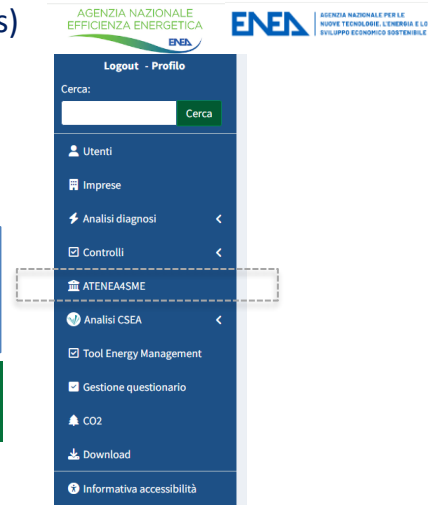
s)

AGENZIA NAZIONALE EFFICIENZA ENERGETICA
ENEA

ENEA | AGENZIA NAZIONALE PER LE NUOVE TECNOLOGIE, L'ENERGIA E LO SVILUPPO ECONOMICO SOSTENIBILE

Logout - Profilo

Cerca:

Cerca

Utenti

Imprese

Analisi diagnosi

Controlli

ATENEA4SME

Analisi CSEA

Tool Energy Management

Gestione questionario

CO2

Download

Informativa accessibilità